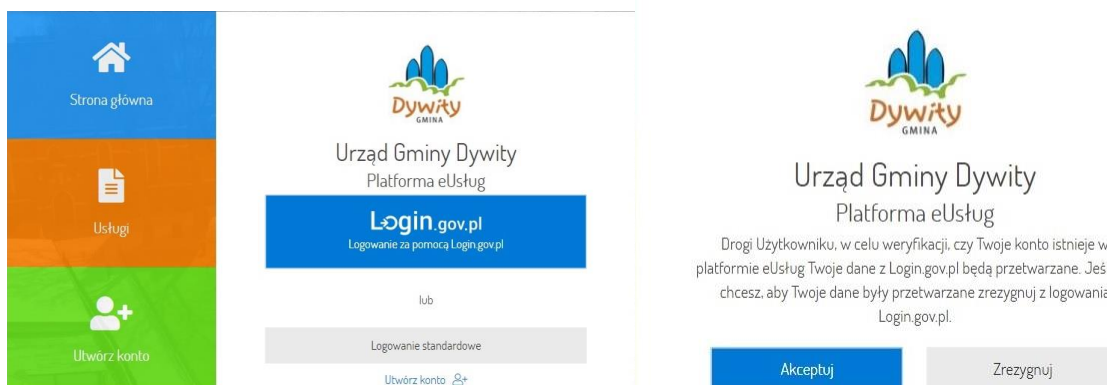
Strona główna

Usługi

Utwórz konto

Dywity
GMINA

Urząd Gminy Dywity
Platforma eUsług

Login.gov.pl
Logowanie za pomocą Login.gov.pl

lub

Logowanie standardowe

Utwórz konto

Dywity
GMINA

Urząd Gminy Dywity
Platforma eUsług

Drogi Użytkowniku, w celu weryfikacji, czy Twoje konto istnieje w platformie eUsług Twoje dane z Login.gov.pl będą przetwarzane. Jeś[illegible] chcesz, aby Twoje dane były przetwarzane zrezygnuj z logowania Login.gov.pl.

Akceptuj

Zrezygnuj